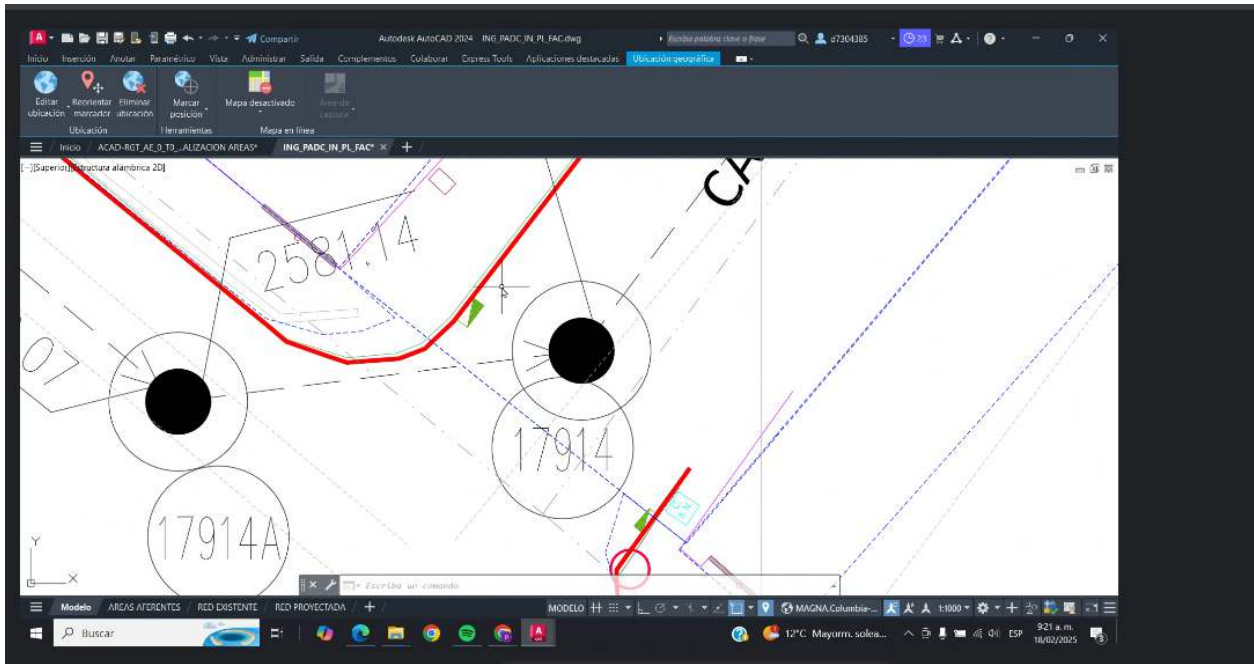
A Compartir Autodesk AutoCAD 2024 ING_PADC_IN_PL_FAC.dwg Escriba palabra clave o frase d7304385

Inicio Inserción Anotar Paramétrico Vista Administrar Salida Complementos Colaborar Express Tools Aplicaciones destacadas Ubicación geográfica

Editar ubicación Reorientar marcador Eliminar ubicación
Ubicación
Marcar posición
Herramientas
Mapa desactivado
Área de captura
Mapa en línea

Inicio ACAD-RGT_AE_0_T0_...ALIZACION AREAS* ING_PADC_IN_PL_FAC* +

[-][Superior][Estructura alámbrica 2D]

2581.14
17914
17914A
07
CR

Y
X

Escriba un comando

Modelo AREAS AFERENTES RED EXISTENTE RED PROYECTADA +
MODELO MAGNA.Columbia-... 1:1000

Buscar
12°C Mayorm. solea... ESP 9:21 a. m. 18/02/2025